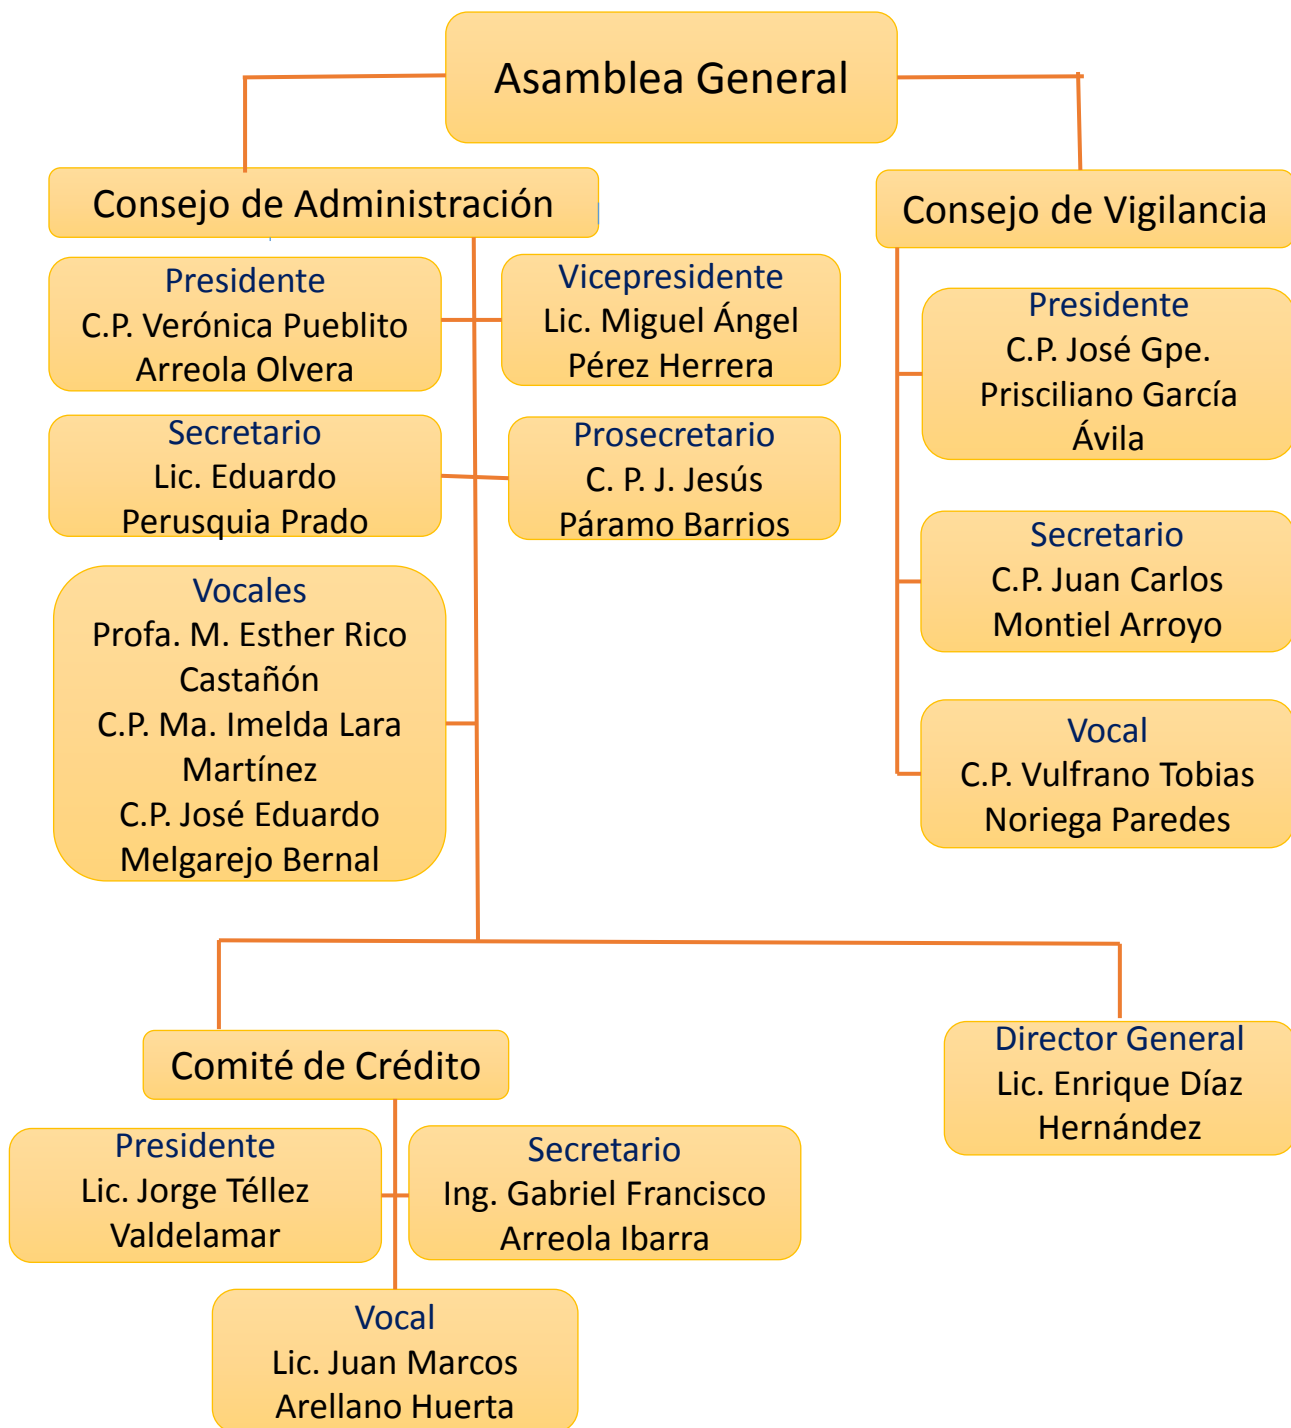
Asamblea General

Consejo de Administración

Presidente
C.P. Verónica Pueblito Arreola Olvera

Vicepresidente
Lic. Miguel Ángel Pérez Herrera

Secretario
Lic. Eduardo Perusquia Prado

Prosecretario
C. P. J. Jesús Páramo Barrios

Vocales
Profa. M. Esther Rico Castañón
C.P. Ma. Imelda Lara Martínez
C.P. José Eduardo Melgarejo Bernal

Consejo de Vigilancia

Presidente
C.P. José Gpe. Prisciliano García Ávila

Secretario
C.P. Juan Carlos Montiel Arroyo

Vocal
C.P. Vulfrano Tobias Noriega Paredes

Comité de Crédito

Presidente
Lic. Jorge Téllez Valdelamar

Secretario
Ing. Gabriel Francisco Arreola Ibarra

Vocal
Lic. Juan Marcos Arellano Huerta

Director General
Lic. Enrique Díaz Hernández